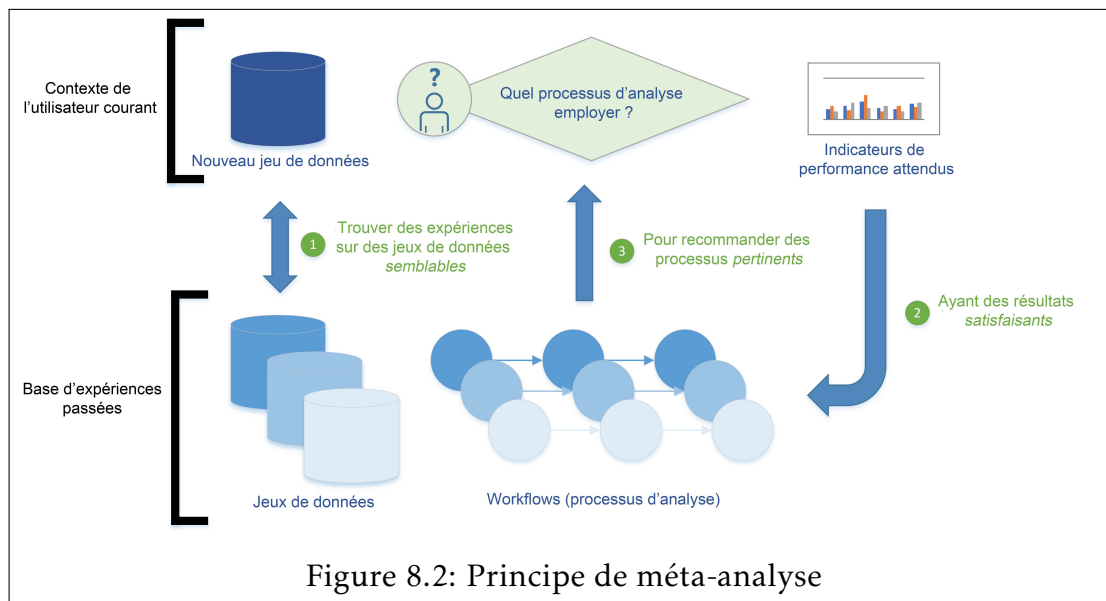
Contexte de l'utilisateur courant

Nouveau jeu de données

?

Quel processus d'analyse employer ?

Indicateurs de performance attendus

1 Trouver des expériences sur des jeux de données *semblables*

3 Pour recommander des processus *pertinents*

2 Ayant des résultats *satisfaisants*

Base d'expériences passées

Jeux de données

Workflows (processus d'analyse)

Figure 8.2: Principe de méta-analyse